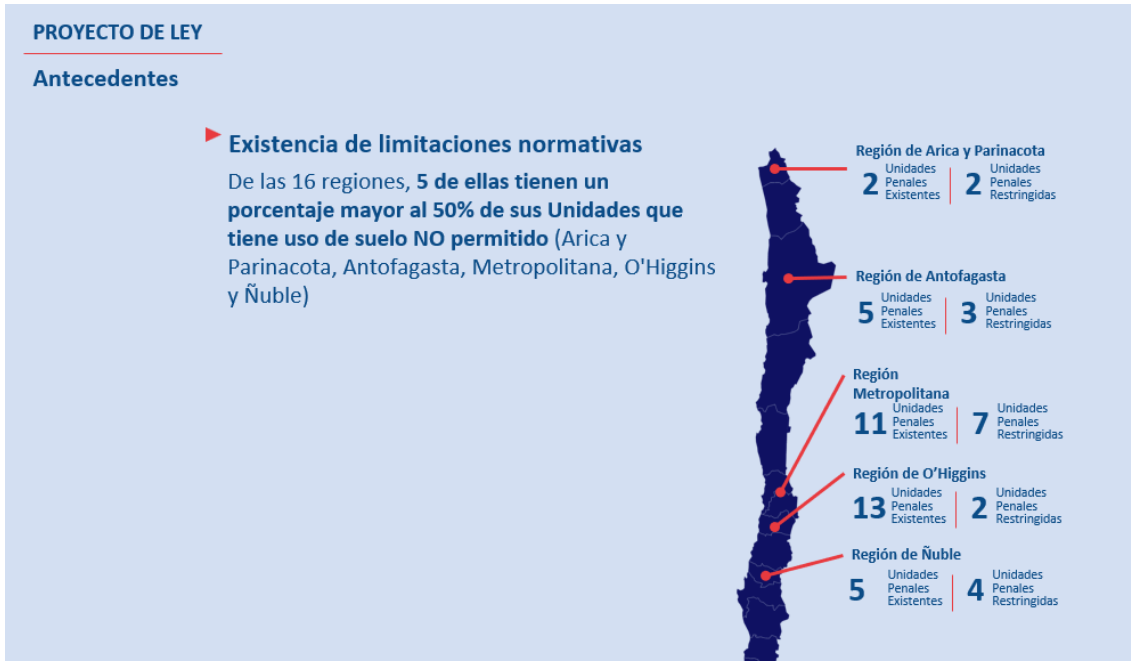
PROYECTO DE LEY

Antecedentes

Existencia de limitaciones normativas

De las 16 regiones, 5 de ellas tienen un porcentaje mayor al 50% de sus Unidades que tiene uso de suelo NO permitido (Arica y Parinacota, Antofagasta, Metropolitana, O'Higgins y Ñuble)

Región de Arica y Parinacota
2 Unidades Penales Existentes
2 Unidades Penales Restringidas

Región de Antofagasta
5 Unidades Penales Existentes
3 Unidades Penales Restringidas

Región Metropolitana
11 Unidades Penales Existentes
7 Unidades Penales Restringidas

Región de O'Higgins
13 Unidades Penales Existentes
2 Unidades Penales Restringidas

Región de Ñuble
5 Unidades Penales Existentes
4 Unidades Penales Restringidas